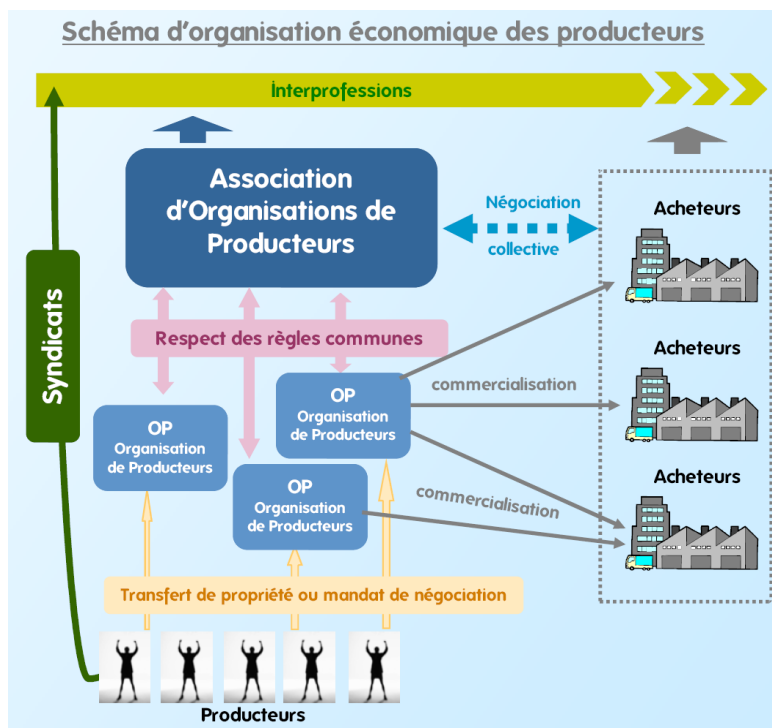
Schéma d'organisation économique des producteurs

Interprofessions

Syndicats

Association d'Organisations de Producteurs

Négociation collective

Acheteurs

Acheteurs

Acheteurs

Respect des règles communes

OP Organisation de Producteurs

OP Organisation de Producteurs

OP Organisation de Producteurs

commercialisation

commercialisation

Transfert de propriété ou mandat de négociation

Producteurs